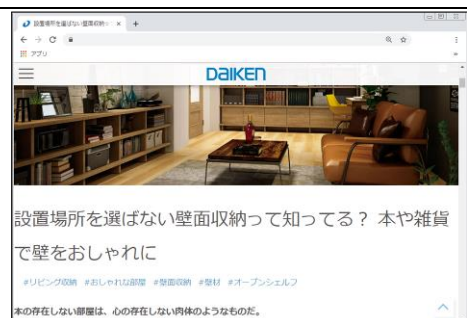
設置場所を選ばない壁面収納 ×
+
アプリ
DAIKEN

設置場所を選ばない壁面収納って知ってる？ 本や雑貨で壁をおしゃれに

#リビング収納 #おしゃれな部屋 #壁面収納 #整材 #オープンシェルフ

本の存在しない部屋は、心の存在しない肉体のようなものだ。